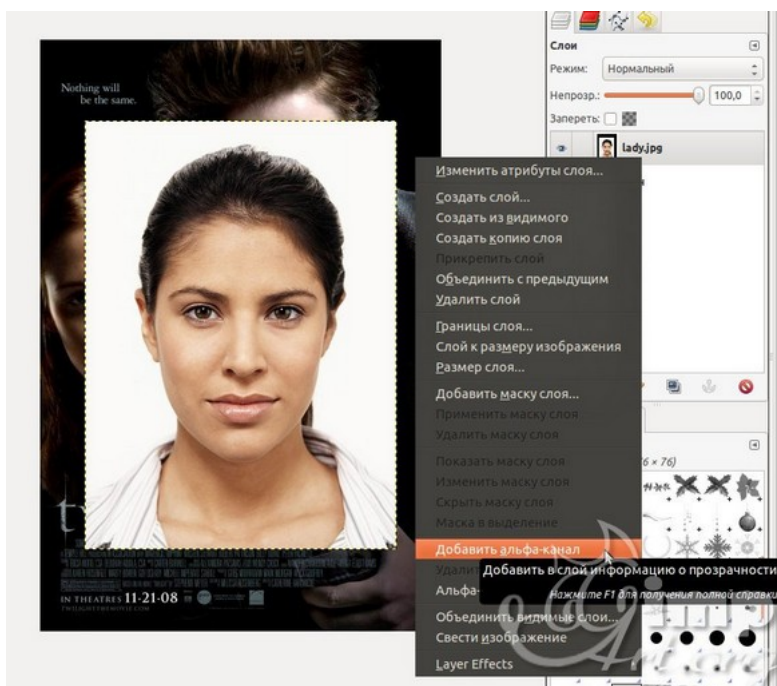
Nothing will be the same.

IN THEATRES 11-21-08

Слои
Режим: Нормальный
Непрозр.: 100,0
Запереть:
lady.jpg

Изменить атрибуты слоя...
Создать слой...
Создать из видимого
Создать копию слоя
Прикрепить слой
Объединить с предыдущим
Удалить слой
Границы слоя...
Слой к размеру изображения
Размер слоя...
Добавить маску слоя...
Применить маску слоя
Удалить маску слоя
Показать маску слоя
Изменить маску слоя
Скрыть маску слоя
Маска в выделение
Добавить альфа-канал
Удали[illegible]
Альфа-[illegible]
Объединить видимые слои...
Свести изображение
Layer Effects

Добавить в слой информацию о прозрачности
Нажмите F1 для получения полной справки

(6 × 76)